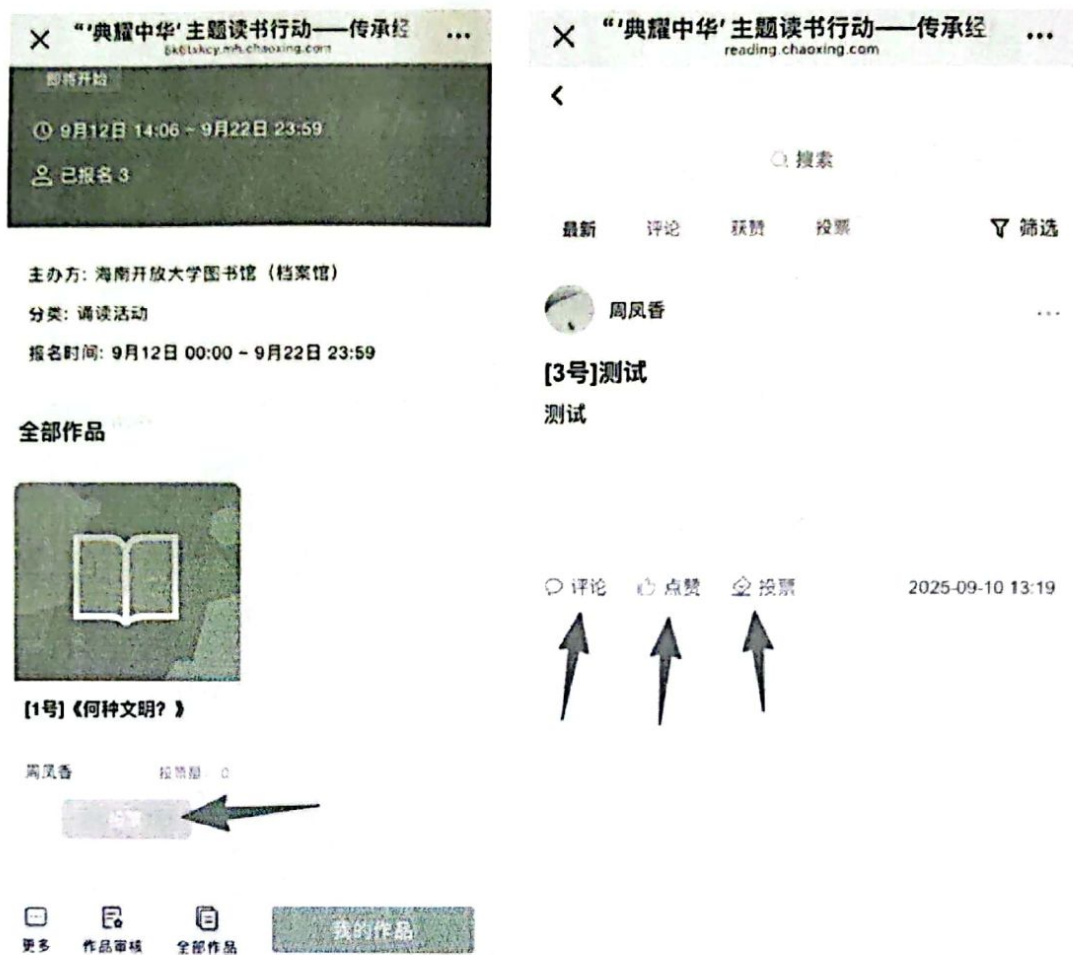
× “‘典耀中华’主题读书行动——传承经 …
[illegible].chaoxing.com

即将开始

9月12日 14:06 ~ 9月22日 23:59

已报名 3

主办方：海南开放大学图书馆（档案馆）

分类：诵读活动

报名时间：9月12日 00:00 ~ 9月22日 23:59

全部作品

[1号]《何种文明？》

周凤香　投票数 0

投票

更多　作品审核　全部作品　我的作品

× “‘典耀中华’主题读书行动——传承经 …
reading.chaoxing.com

<

搜索

最新　评论　获赞　投票　筛选

周凤香 …

[3号]测试

测试

评论　点赞　投票　2025-09-10 13:19